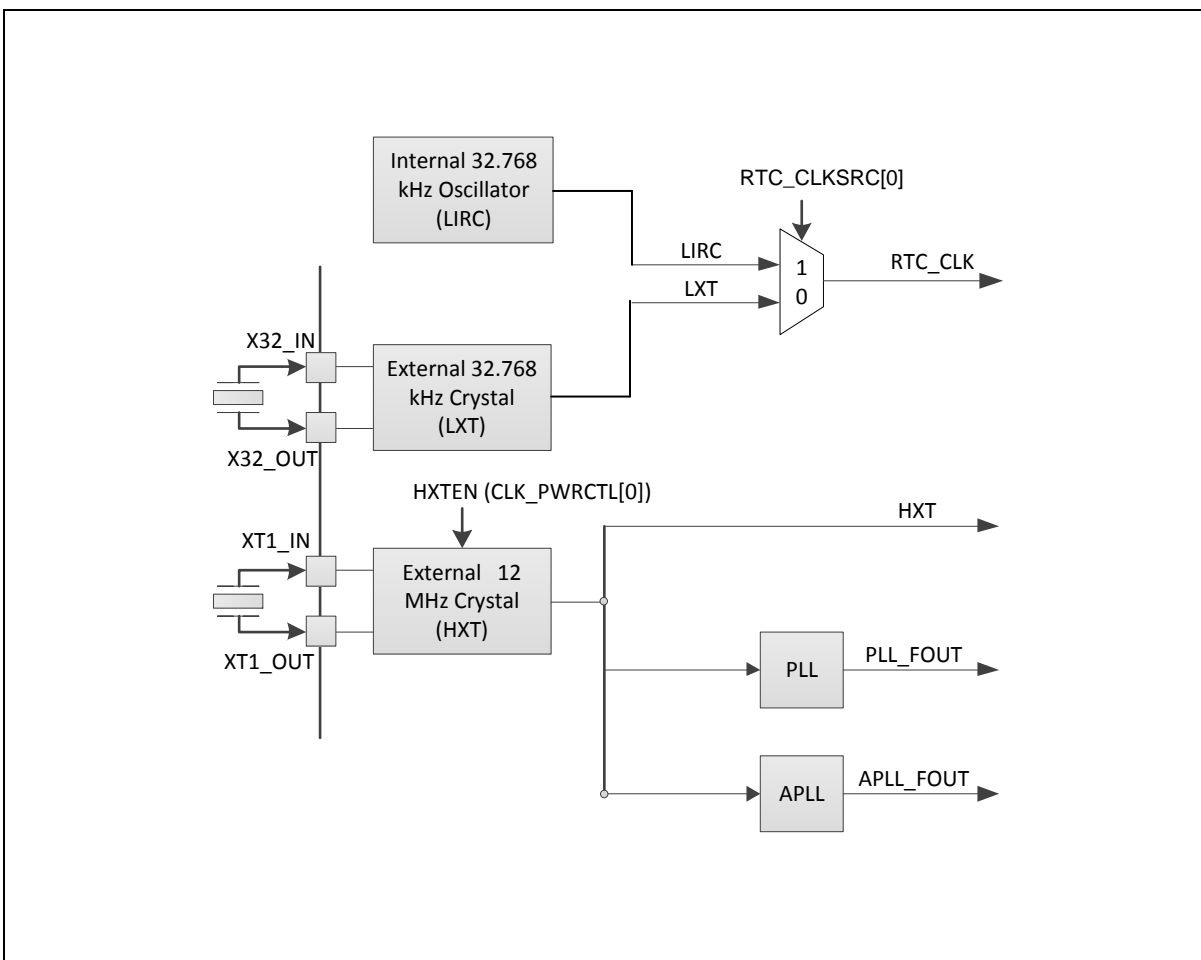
Internal 32.768 kHz Oscillator (LIRC)

RTC_CLKSRC[0]

LIRC

1

0

RTC_CLK

LXT

X32_IN

External 32.768 kHz Crystal (LXT)

X32_OUT

HXTEN (CLK_PWRCTL[0])

HXT

XT1_IN

External 12 MHz Crystal (HXT)

XT1_OUT

PLL

PLL_FOUT

APLL

APLL_FOUT